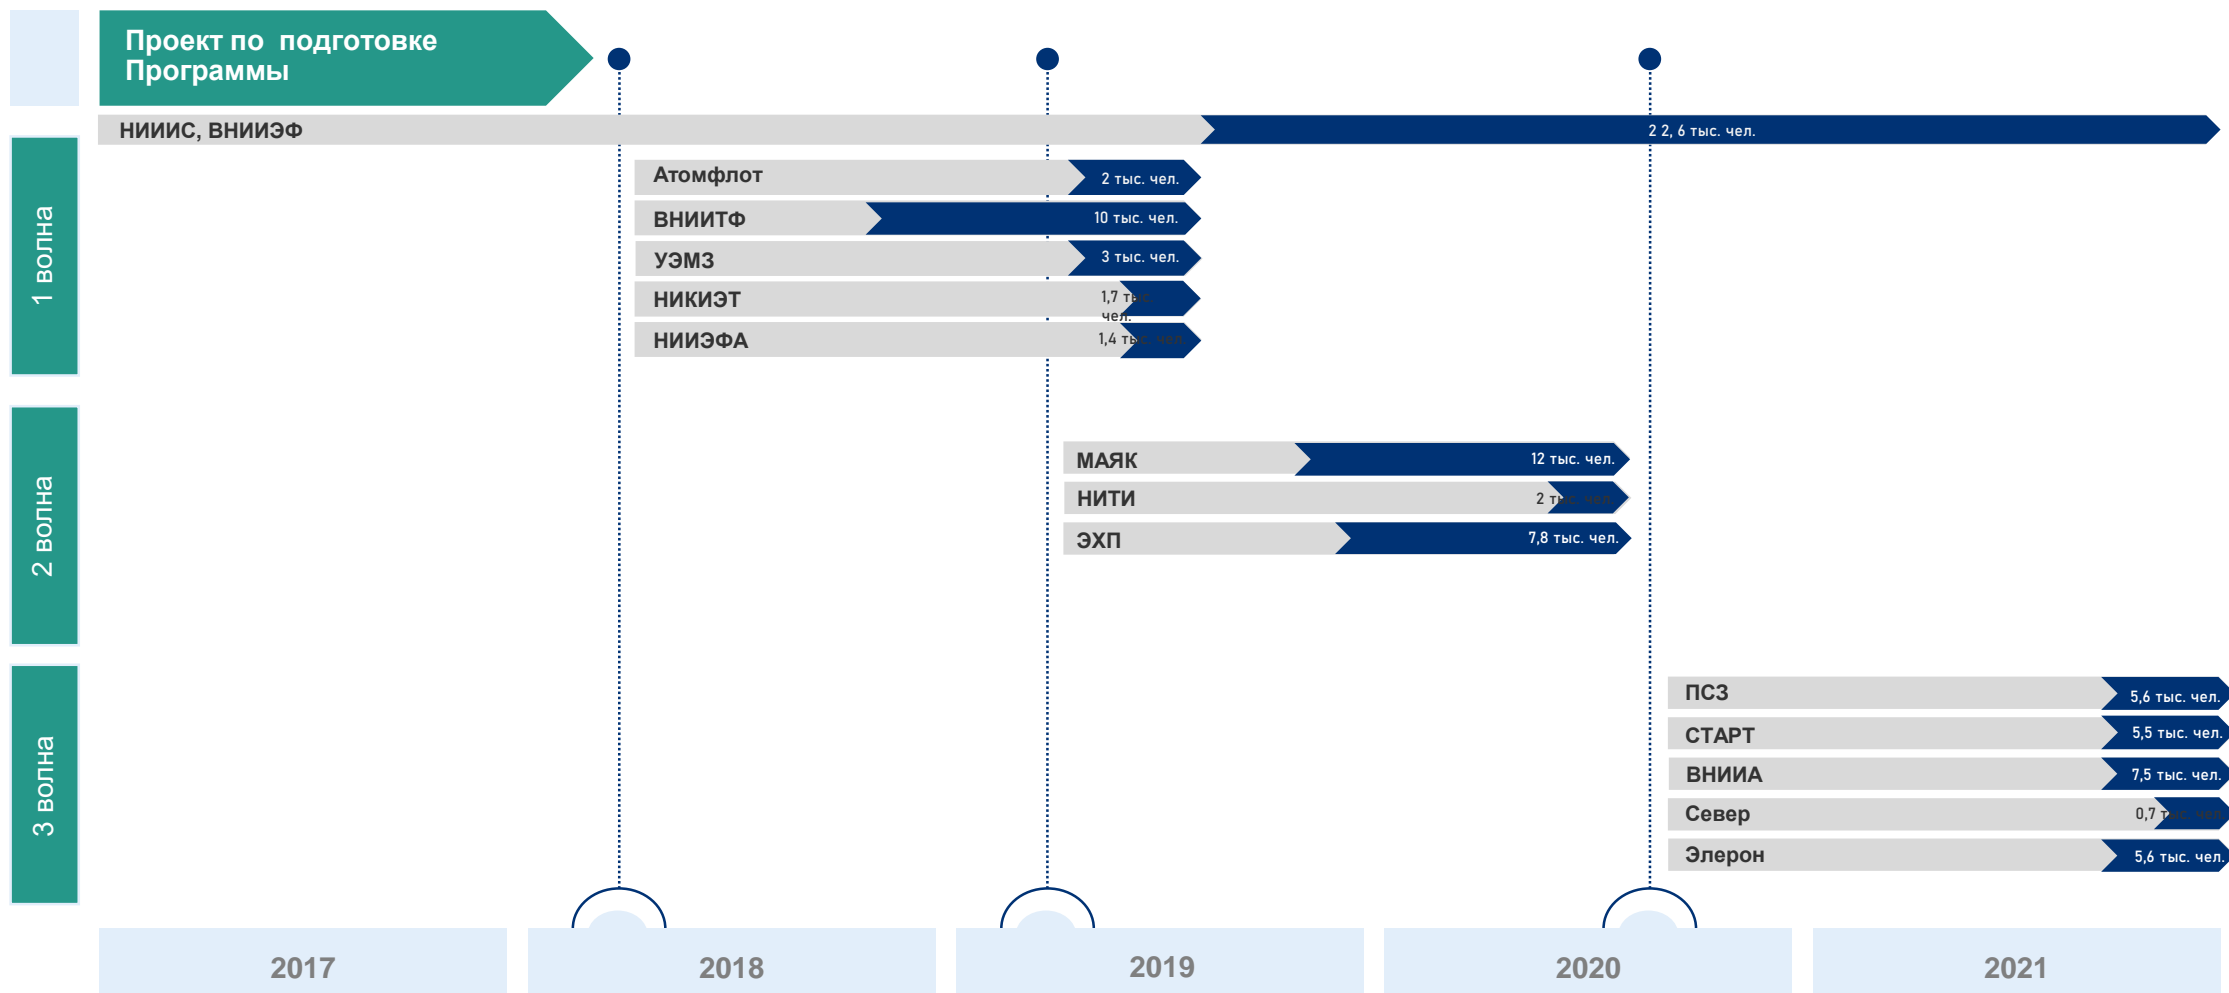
Проект по подготовке Программы

1 волна

2 волна

3 волна

НИИИС, ВНИИЭФ
2 2, 6 тыс. чел.

Атомфлот
2 тыс. чел.

ВНИИТФ
10 тыс. чел.

УЭМЗ
3 тыс. чел.

НИКИЭТ
1,7 тыс. чел.

НИИЭФА
1,4 тыс. чел.

МАЯК
12 тыс. чел.

НИТИ
2 тыс. чел.

ЭХП
7,8 тыс. чел.

ПСЗ
5,6 тыс. чел.

СТАРТ
5,5 тыс. чел.

ВНИИА
7,5 тыс. чел.

Север
0,7 тыс. чел.

Элерон
5,6 тыс. чел.

2017

2018

2019

2020

2021